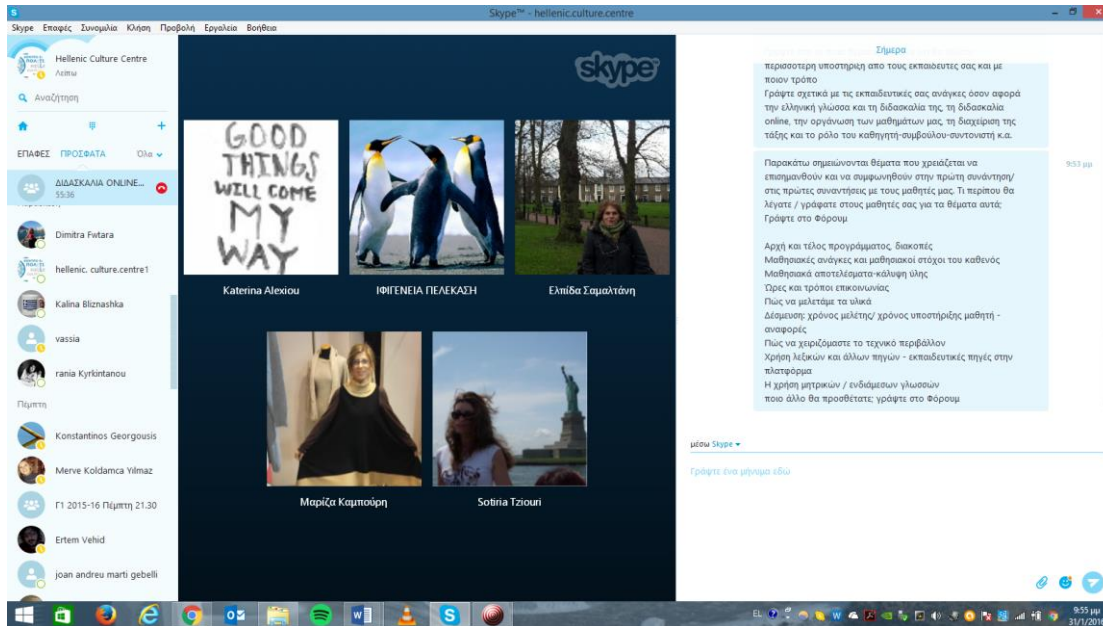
Skype™ - hellenic.culture.centre

Skype Επαφές Συνομιλία Κλήση Προβολή Εργαλεία Βοήθεια

Hellenic Culture Centre
Λείπει

Αναζήτηση

ΕΠΑΦΕΣ ΠΡΟΣΦΑΤΑ Όλα

ΔΙΔΑΣΚΑΛΙΑ ONLINE...
55:36

Dimitra Fwtara
hellenic. culture.centre1
Kalina Bliznashka
vassia
rania Kyrkintanou

Πέμπτη

Konstantinos Georgousis
Merve Koldamca Yilmaz
Γ1 2015-16 Πέμπτη 21.30
Ertem Vehid
joan andreu marti gebelli

skype

GOOD THINGS WILL COME MY WAY

Katerina Alexiou
ΙΦΙΓΕΝΕΙΑ ΠΕΛΕΚΑΣΗ
Ελπίδα Σαμαλτάνη
Μαρίζα Καμπούρη
Sotiria Tziouri

Σήμερα

περισσότερη υποστήριξη από τους εκπαιδευτές σας και με ποιον τρόπο
Γράψτε σχετικά με τις εκπαιδευτικές σας ανάγκες όσον αφορά την ελληνική γλώσσα και τη διδασκαλία της, τη διδασκαλία online, την οργάνωση των μαθημάτων μας, τη διαχείριση της τάξης και το ρόλο του καθηγητή-συμβούλου-συντονιστή κ.α.

9:53 μμ

Παρακάτω σημειώνονται θέματα που χρειάζεται να επισημανθούν και να συμφωνηθούν στην πρώτη συνάντηση/ στις πρώτες συναντήσεις με τους μαθητές μας. Τι περίπου θα λέγατε / γράφατε στους μαθητές σας για τα θέματα αυτά; Γράψτε στο Φόρουμ

Αρχή και τέλος προγράμματος, διακοπές
Μαθησιακές ανάγκες και μαθησιακοί στόχοι του καθενός
Μαθησιακά αποτελέσματα-κάλυψη ύλης
Ώρες και τρόποι επικοινωνίας
Πώς να μελετάμε τα υλικά
Δέσμευση: χρόνος μελέτης/ χρόνος υποστήριξης μαθητή - αναφορές
Πώς να χειριζόμαστε το τεχνικό περιβάλλον
Χρήση λεξικών και άλλων πηγών - εκπαιδευτικές πηγές στην πλατφόρμα
Η χρήση μητρικών / ενδιάμεσων γλωσσών
ποιο άλλο θα προσθέτατε; γράψτε στο Φόρουμ

μέσω Skype

Γράψτε ένα μήνυμα εδώ

EL
9:55 μμ
31/1/2016